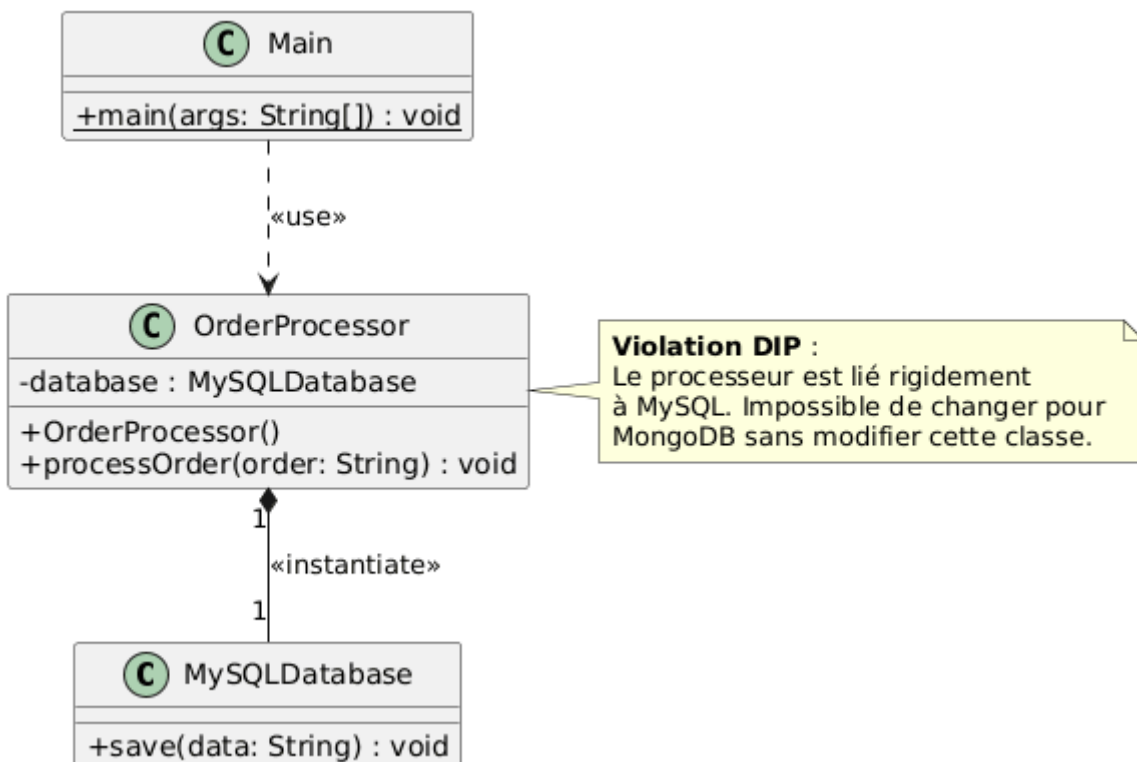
C Main

+main(args: String[]) : void

«use»

C OrderProcessor

-database : MySQLDatabase

+OrderProcessor()
+processOrder(order: String) : void

**Violation DIP** :
Le processeur est lié rigidement à MySQL. Impossible de changer pour MongoDB sans modifier cette classe.

1

«instantiate»

1

C MySQLDatabase

+save(data: String) : void